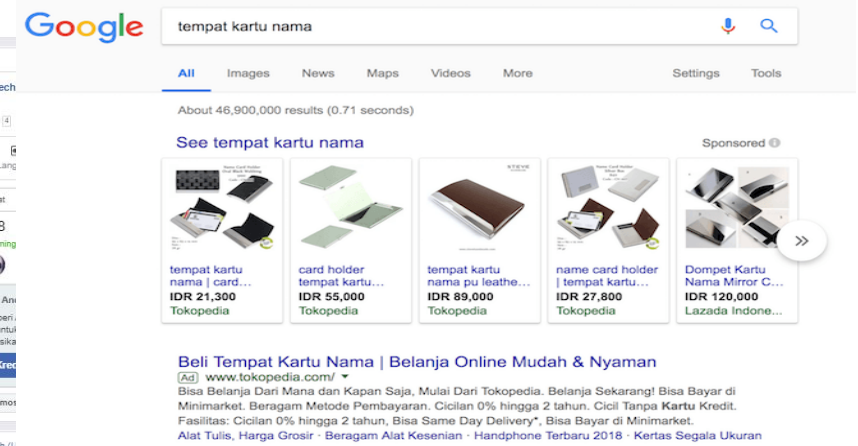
ech

4

Lang

at

8

ning

An

eri

ntuk

sika

Kred

mos

Google

tempat kartu nama

All Images News Maps Videos More Settings Tools

About 46,900,000 results (0.71 seconds)

See tempat kartu nama

Sponsored

tempat kartu nama | card...
IDR 21,300
Tokopedia

card holder tempat kartu...
IDR 55,000
Tokopedia

tempat kartu nama pu leathe...
IDR 89,000
Tokopedia

name card holder | tempat kartu...
IDR 27,800
Tokopedia

Dompet Kartu Nama Mirror C...
IDR 120,000
Lazada Indone...

Beli Tempat Kartu Nama | Belanja Online Mudah & Nyaman
Ad www.tokopedia.com/
Bisa Belanja Dari Mana dan Kapan Saja, Mulai Dari Tokopedia. Belanja Sekarang! Bisa Bayar di Minimarket. Beragam Metode Pembayaran. Cicilan 0% hingga 2 tahun. Cicil Tanpa Kartu Kredit. Fasilitas: Cicilan 0% hingga 2 tahun, Bisa Same Day Delivery*, Bisa Bayar di Minimarket.
Alat Tulis, Harga Grosir · Beragam Alat Kesenian · Handphone Terbaru 2018 · Kertas Segala Ukuran